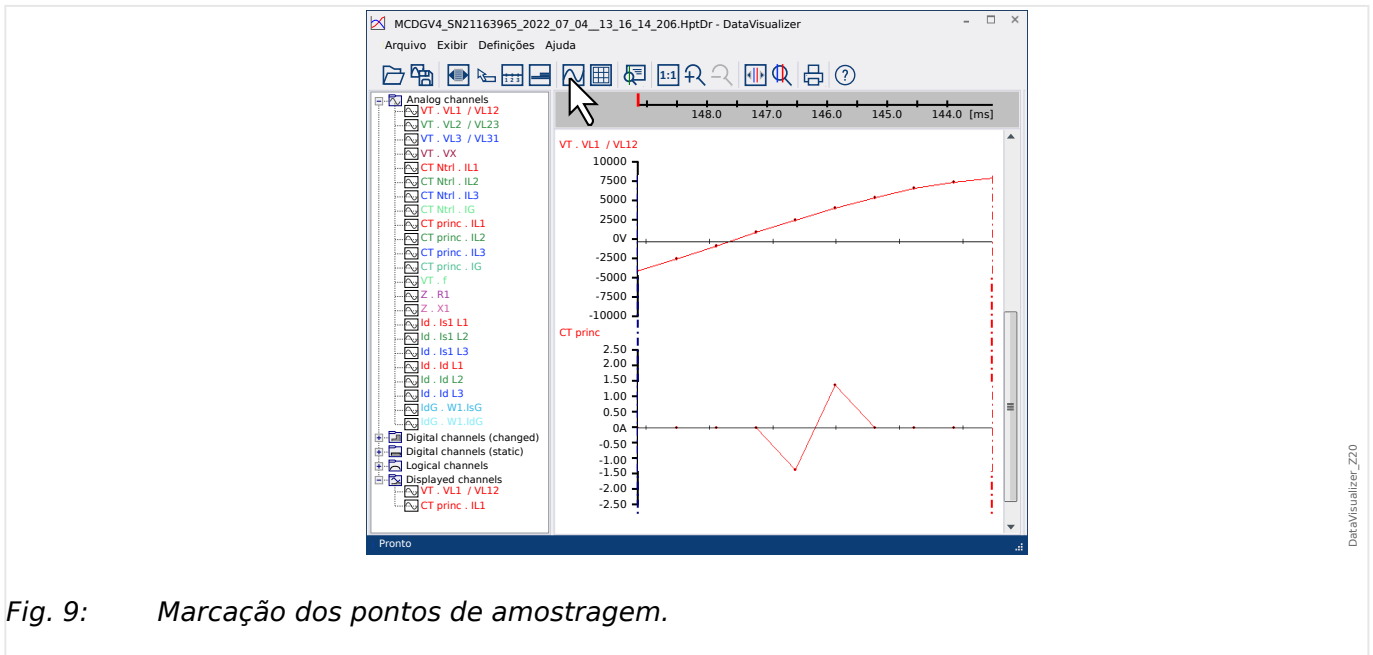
MCDGV4_SN21163965_2022_07_04__13_16_14_206.HptDr - DataVisualizer

Arquivo Exibir Definições Ajuda

1:1

148.0 147.0 146.0 145.0 144.0 [ms]

Analog channels
VT . VL1 / VL12
VT . VL2 / VL23
VT . VL3 / VL31
VT . VX
CT Ntrl . IL1
CT Ntrl . IL2
CT Ntrl . IL3
CT Ntrl . IG
CT princ . IL1
CT princ . IL2
CT princ . IL3
CT princ . IG
VT . f
Z . R1
Z . X1
Id . Is1 L1
Id . Is1 L2
Id . Is1 L3
Id . Id L1
Id . Id L2
Id . Id L3
IdG . W1.IsG
IdG . W1.IdG
Digital channels (changed)
Digital channels (static)
Logical channels
Displayed channels
VT . VL1 / VL12
CT princ . IL1

VT . VL1 / VL12
10000
7500
5000
2500
0V
-2500
-5000
-7500
-10000
CT princ
2.50
2.00
1.50
1.00
0.50
0A
-0.50
-1.00
-1.50
-2.00
-2.50

Pronto

DataVisualizer_Z20

Fig. 9: Marcação dos pontos de amostragem.